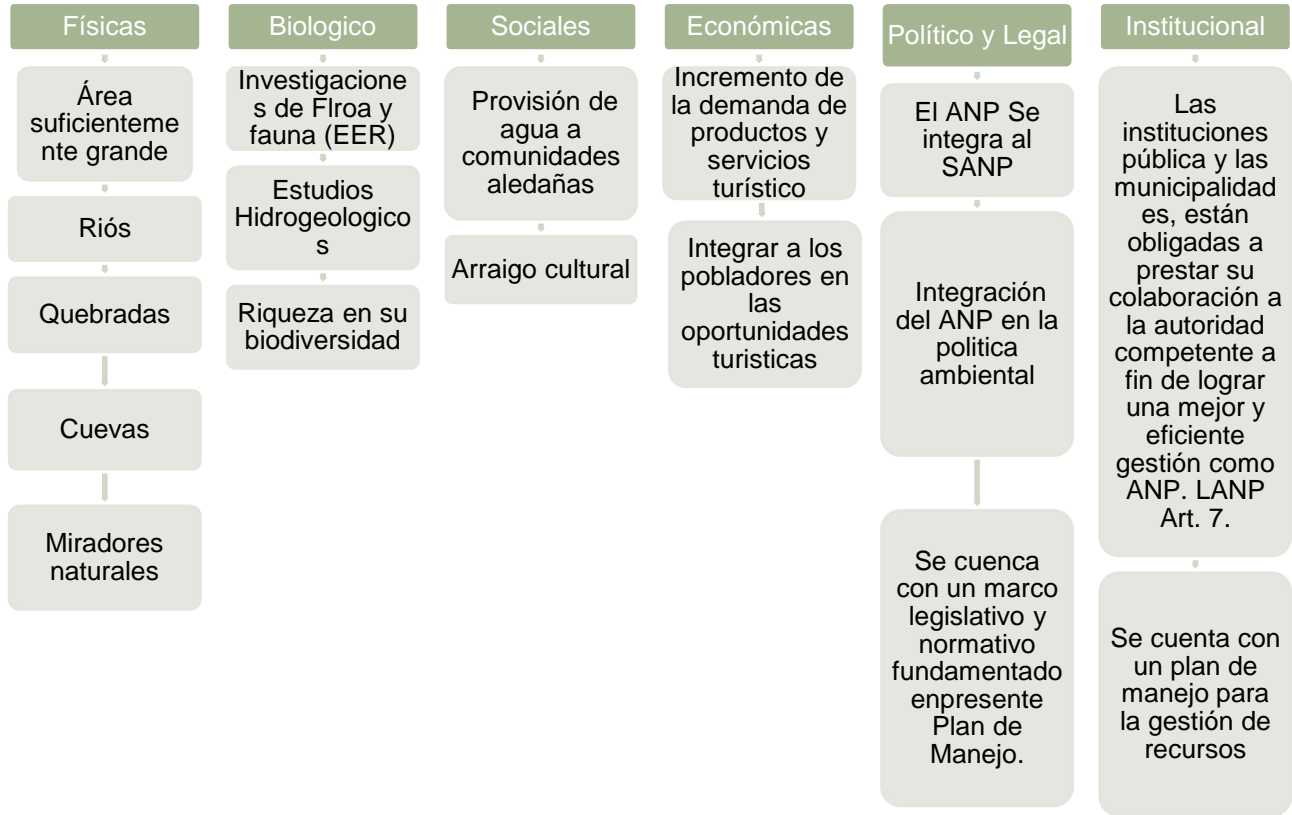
Físicas

Área suficienteme nte grande

Riós

Quebradas

Cuevas

Miradores naturales

Biologico

Investigaciones de Flroa y fauna (EER)

Estudios Hidrogeologicos

Riqueza en su biodiversidad

Sociales

Provisión de agua a comunidades aledañas

Arraigo cultural

Económicas

Incremento de la demanda de productos y servicios turístico

Integrar a los pobladores en las oportunidades turisticas

Político y Legal

El ANP Se integra al SANP

Integración del ANP en la politica ambiental

Se cuenca con un marco legislativo y normativo fundamentado enpresente Plan de Manejo.

Institucional

Las instituciones pública y las municipalidad es, están obligadas a prestar su colaboración a la autoridad competente a fin de lograr una mejor y eficiente gestión como ANP. LANP Art. 7.

Se cuenta con un plan de manejo para la gestión de recursos